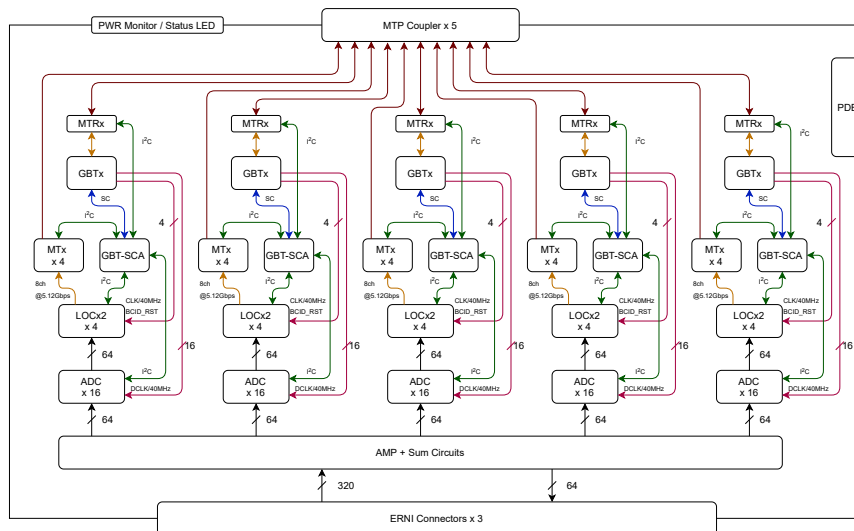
PWR Monitor / Status LED

MTP Coupler x 5

PDE

MTRx
$I^2C$
GBTx
SC
4
$I^2C$
MTx x 4
GBT-SCA
8ch @5.12Gbps
$I^2C$
CLK/40MHz BCID_RST
LOCx2 x 4
16
64
$I^2C$
ADC x 16
DCLK/40MHz
64

MTRx
$I^2C$
GBTx
SC
4
$I^2C$
MTx x 4
GBT-SCA
8ch @5.12Gbps
$I^2C$
CLK/40MHz BCID_RST
LOCx2 x 4
16
64
$I^2C$
ADC x 16
DCLK/40MHz
64

MTRx
$I^2C$
GBTx
SC
4
$I^2C$
MTx x 4
GBT-SCA
8ch @5.12Gbps
$I^2C$
CLK/40MHz BCID_RST
LOCx2 x 4
16
64
$I^2C$
ADC x 16
DCLK/40MHz
64

MTRx
$I^2C$
GBTx
SC
4
$I^2C$
MTx x 4
GBT-SCA
8ch @5.12Gbps
$I^2C$
CLK/40MHz BCID_RST
LOCx2 x 4
16
64
$I^2C$
ADC x 16
DCLK/40MHz
64

MTRx
$I^2C$
GBTx
SC
4
$I^2C$
MTx x 4
GBT-SCA
8ch @5.12Gbps
$I^2C$
CLK/40MHz BCID_RST
LOCx2 x 4
16
64
$I^2C$
ADC x 16
DCLK/40MHz
64

AMP + Sum Circuits

320
64

ERNI Connectors x 3